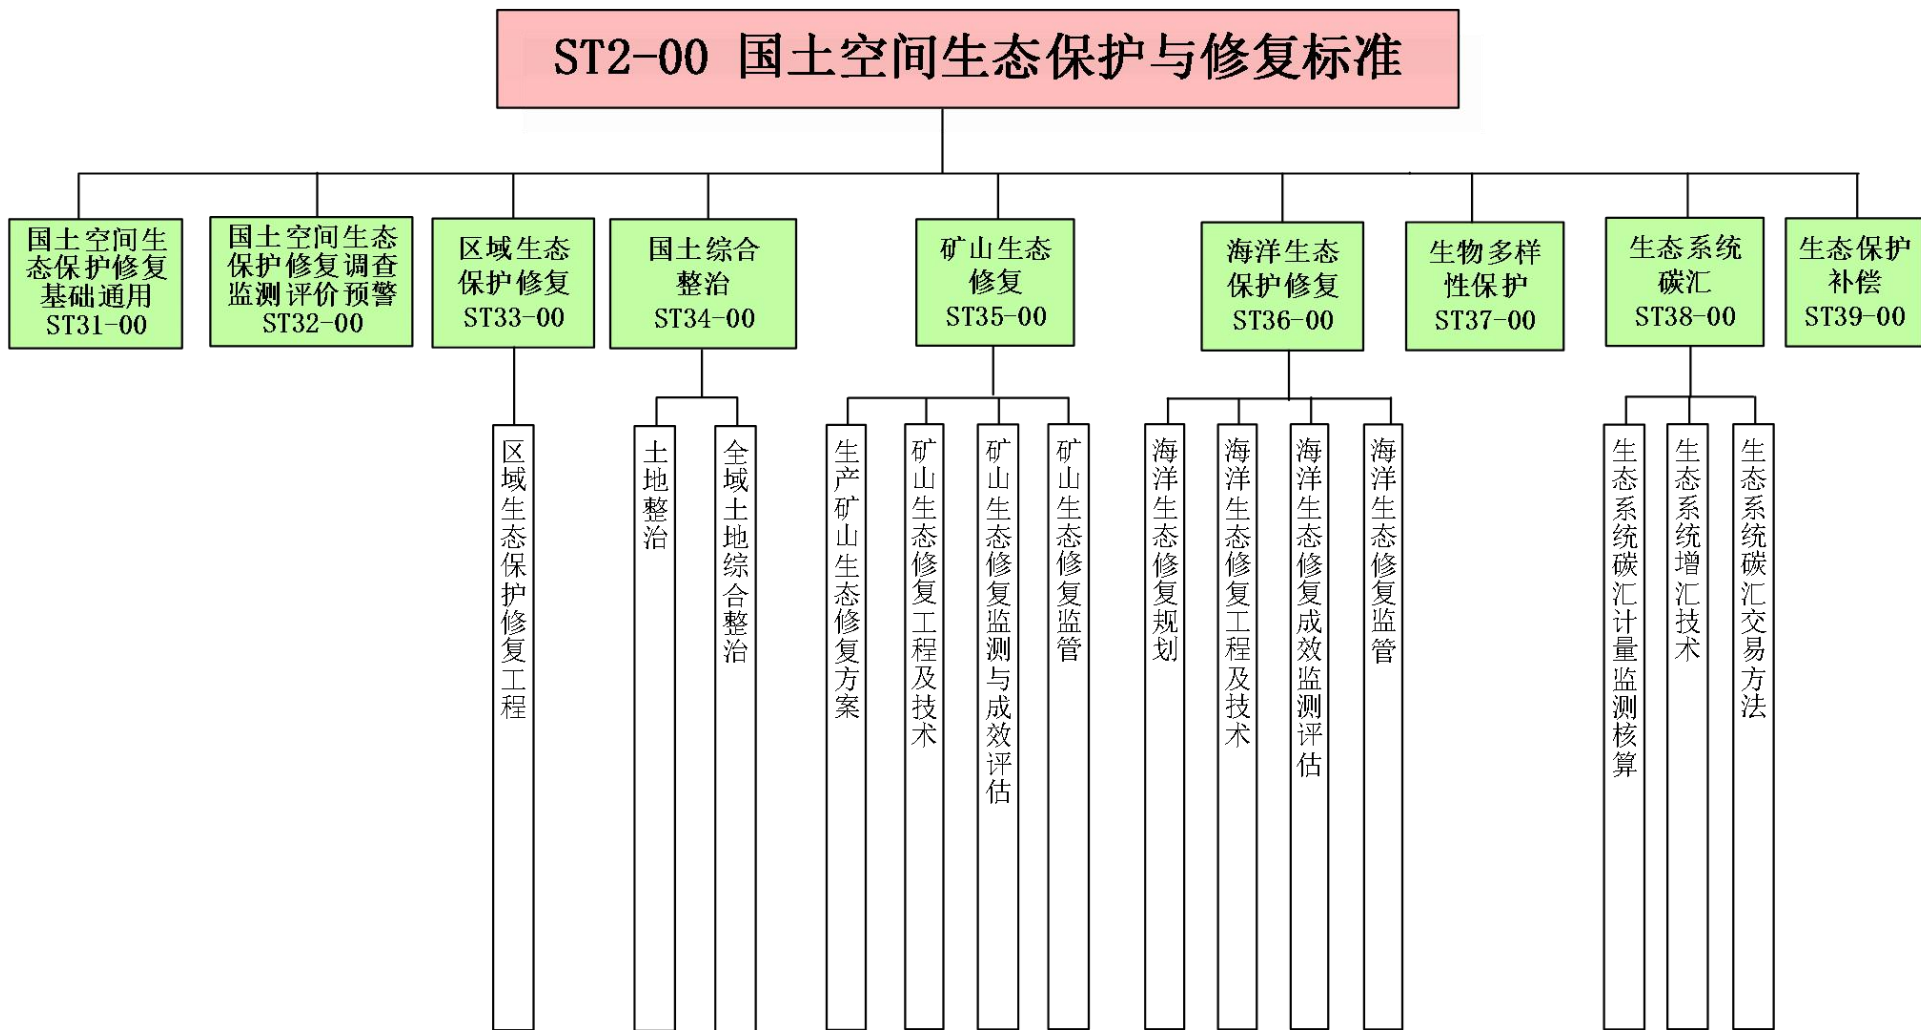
ST2-00 国土空间生态保护与修复标准

国土空间生态保护修复基础通用 ST31-00

国土空间生态保护修复调查监测评价预警 ST32-00

区域生态保护修复 ST33-00

区域生态保护修复工程

国土综合整治 ST34-00

土地整治

全域土地综合整治

矿山生态修复 ST35-00

生产矿山生态修复方案

矿山生态修复工程及技术

矿山生态修复监测与成效评估

矿山生态修复监管

海洋生态保护修复 ST36-00

海洋生态修复规划

海洋生态修复工程及技术

海洋生态修复成效监测评估

海洋生态修复监管

生物多样性保护 ST37-00

生态系统碳汇 ST38-00

生态系统碳汇计量监测核算

生态系统增汇技术

生态系统碳汇交易方法

生态保护补偿 ST39-00